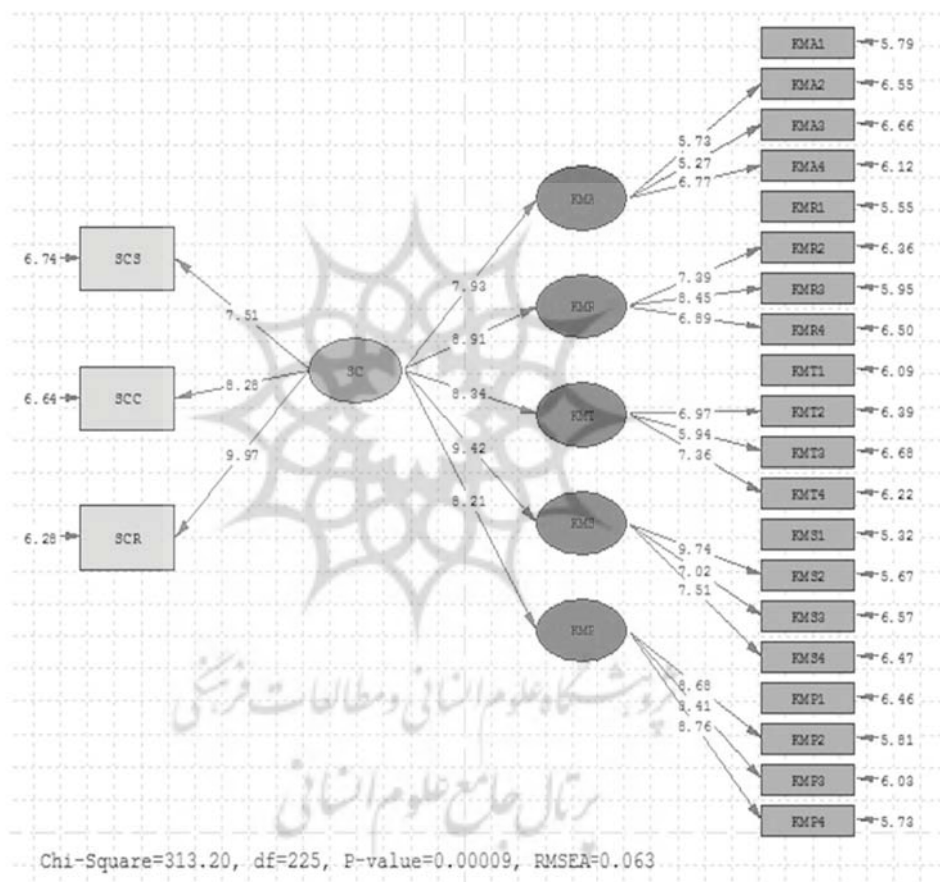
6.74 SCS
6.64 SCC
6.28 SCR
7.51
8.28
9.97
SC
7.93
8.91
8.34
9.42
8.21
KMA
KMR
KMT
KMS
KMP
5.73
5.27
6.77
7.39
8.45
6.89
6.97
5.94
7.36
9.74
7.02
7.51
8.68
8.41
8.76
KMA1 5.79
KMA2 6.55
KMA3 6.66
KMA4 6.12
KMR1 5.55
KMR2 6.36
KMR3 5.95
KMR4 6.50
KMT1 6.09
KMT2 6.39
KMT3 6.68
KMT4 6.22
KMS1 5.32
KMS2 5.67
KMS3 6.57
KMS4 6.47
KMP1 6.46
KMP2 5.81
KMP3 6.03
KMP4 5.73
پژوهشگاه علوم انسانی و مطالعات فرهنگی
پرتال جامع علوم انسانی
Chi-Square=313.20, df=225, P-value=0.00009, RMSEA=0.063